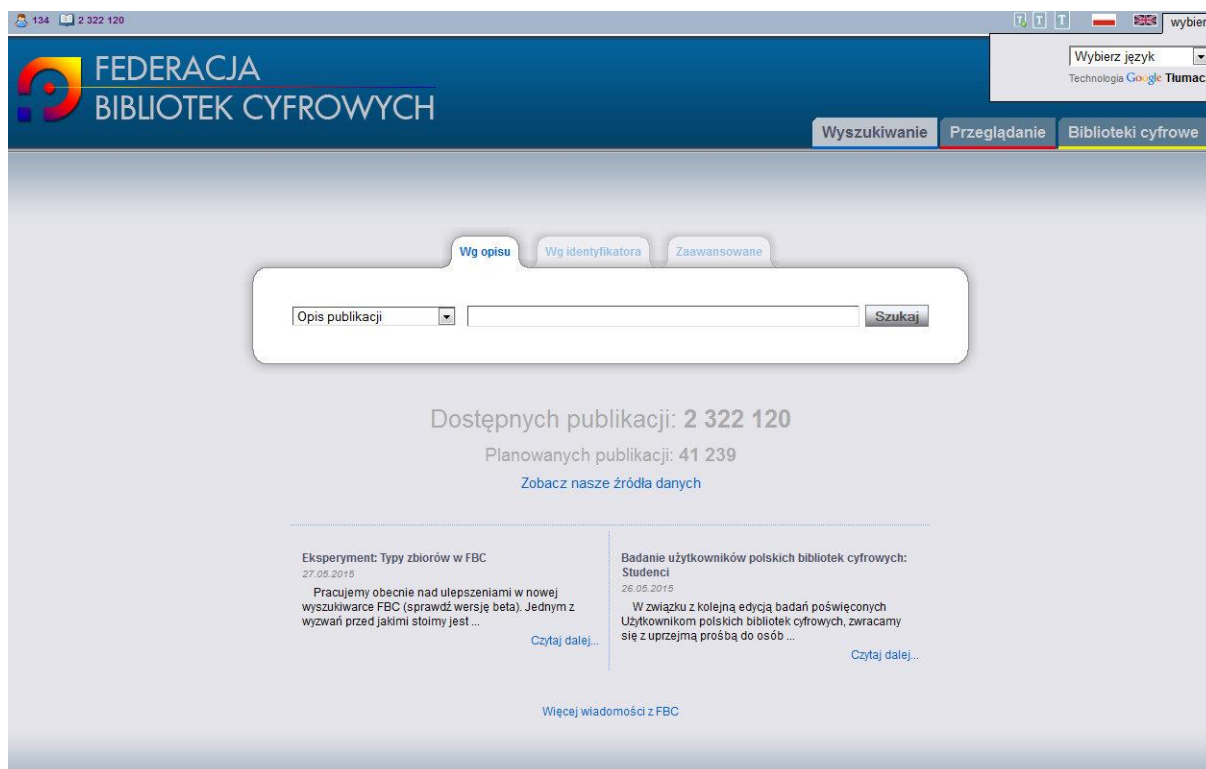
134 2 322 120

T T T wybier

Wybierz język
Technologia Google Tłumac

FEDERACJA
BIBLIOTEK CYFROWYCH

Wyszukiwanie Przeglądanie Biblioteki cyfrowe

Wg opisu Wg identyfikatora Zaawansowane

Opis publikacji Szukaj

Dostępnych publikacji: 2 322 120

Planowanych publikacji: 41 239

Zobacz nasze źródła danych

Eksperyment: Typy zbiorów w FBC
27.05.2015
Pracujemy obecnie nad ulepszeniami w nowej wyszukiwarce FBC (sprawdź wersję beta). Jednym z wyzwań przed jakimi stoimy jest ...
Czytaj dalej...

Badanie użytkowników polskich bibliotek cyfrowych: Studenci
26.05.2015
W związku z kolejną edycją badań poświęconych Użytkownikom polskich bibliotek cyfrowych, zwracamy się z uprzejmą prośbą do osób ...
Czytaj dalej...

Więcej wiadomości z FBC